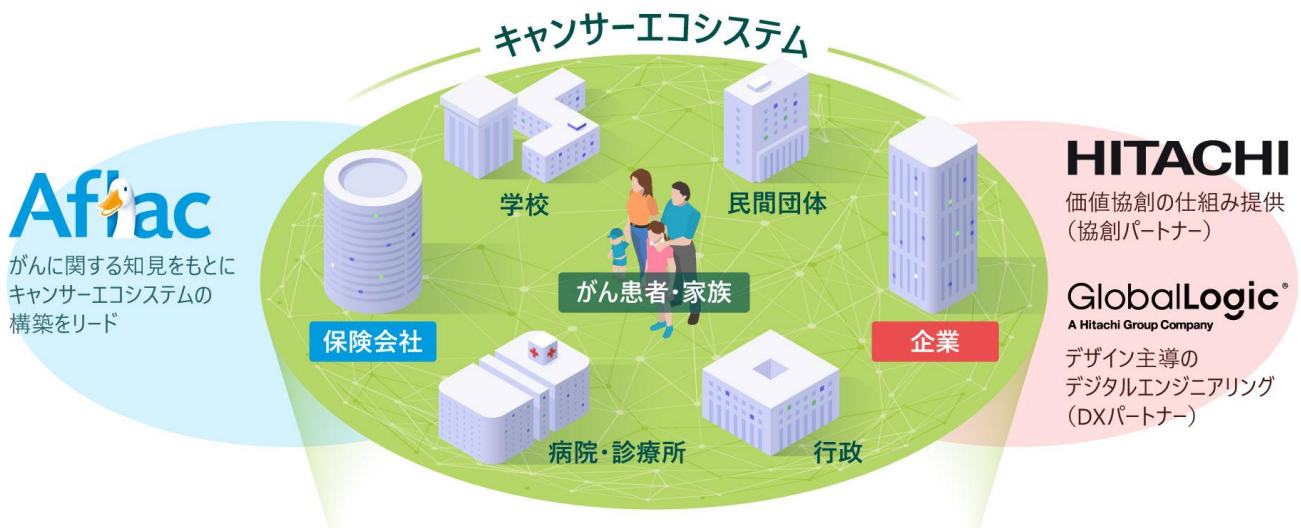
キャンサーエコシステム

Aflac

がんに関する知見をもとにキャンサーエコシステムの構築をリード

学校

民間団体

がん患者・家族

保険会社

企業

病院・診療所

行政

HITACHI

価値協創の仕組み提供（協創パートナー）

GlobalLogic®
A Hitachi Group Company

デザイン主導のデジタルエンジニアリング（DXパートナー）